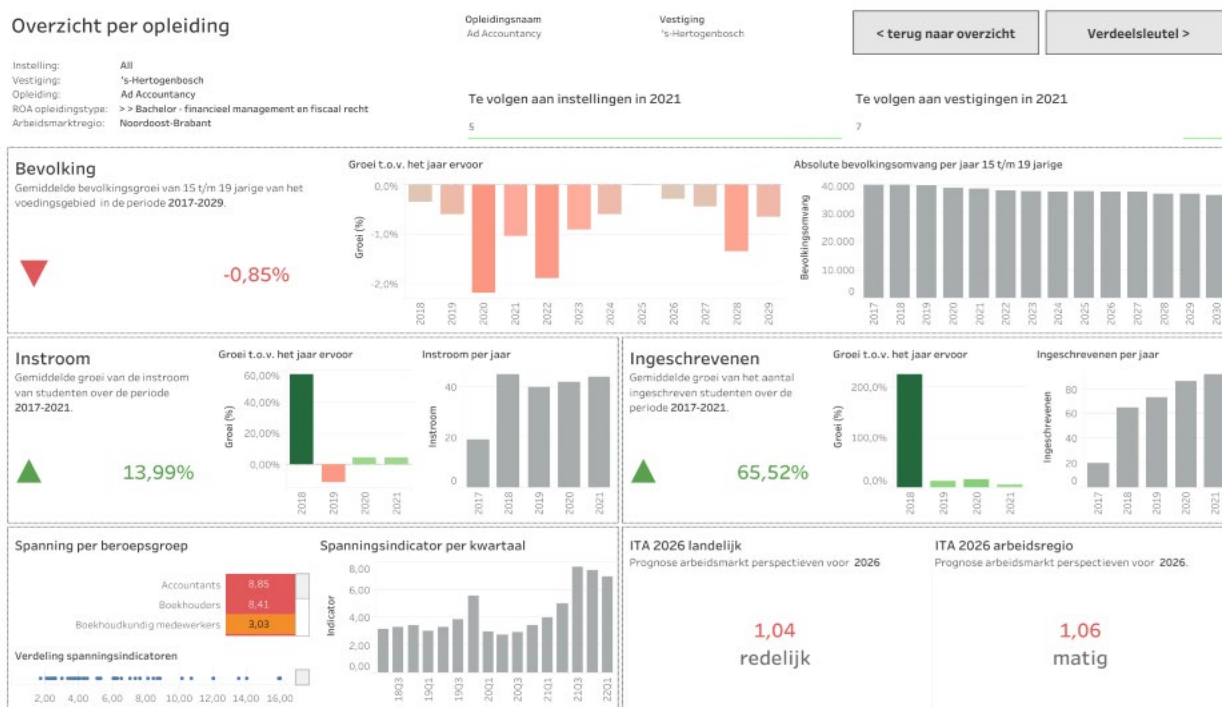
Overzicht per opleiding

Opleidingsnaam
Ad Accountancy

Vestiging
's-Hertogenbosch

< terug naar overzicht

Verdeelsleutel >

Instelling: All
Vestiging: 's-Hertogenbosch
Opleiding: Ad Accountancy
ROA opleidingstype: > > Bachelor - financieel management en fiscaal recht
Arbeidsmarktregio: Noordoost-Brabant

Te volgen aan instellingen in 2021
5

Te volgen aan vestigingen in 2021
7

Bevolking
Gemiddelde bevolkingsgroei van 15 t/m 19 jarige van het voedingsgebied in de periode 2017-2029.

-0,85%

Groei t.o.v. het jaar ervoor
0,0%
-1,0%
-2,0%
Groei (%)
2018 2019 2020 2021 2022 2023 2024 2025 2026 2027 2028 2029

Absolute bevolkingsomvang per jaar 15 t/m 19 jarige
40.000
30.000
20.000
10.000
0
Bevolkingsomvang
2017 2018 2019 2020 2021 2022 2023 2024 2025 2026 2027 2028 2029 2030

Instroom
Gemiddelde groei van de instroom van studenten over de periode 2017-2021.

13,99%

Groei t.o.v. het jaar ervoor
60,00%
40,00%
20,00%
0,00%
Groei (%)
2018 2019 2020 2021

Instroom per jaar
40
20
0
Instroom
2017 2018 2019 2020 2021

Ingeschrevenen
Gemiddelde groei van het aantal ingeschreven studenten over de periode 2017-2021.

65,52%

Groei t.o.v. het jaar ervoor
200,0%
100,0%
0,0%
Groei (%)
2018 2019 2020 2021

Ingeschrevenen per jaar
80
60
40
20
0
Ingeschrevenen
2017 2018 2019 2020 2021

Spanning per beroepsgroep
Accountants 8,85
Boekhouders 8,41
Boekhoudkundig medewerkers 3,03

Verdeling spanningsindicatoren
2,00 4,00 6,00 8,00 10,00 12,00 14,00 16,00

Spanningsindicator per kwartaal
8,00
6,00
4,00
2,00
0,00
Indicator
1803 1901 1903 2001 2003 2101 2103 2201

ITA 2026 landelijk
Prognose arbeidsmarkt perspectieven voor 2026

1,04
redelijk

ITA 2026 arbeidsregio
Prognose arbeidsmarkt perspectieven voor 2026.

1,06
matig